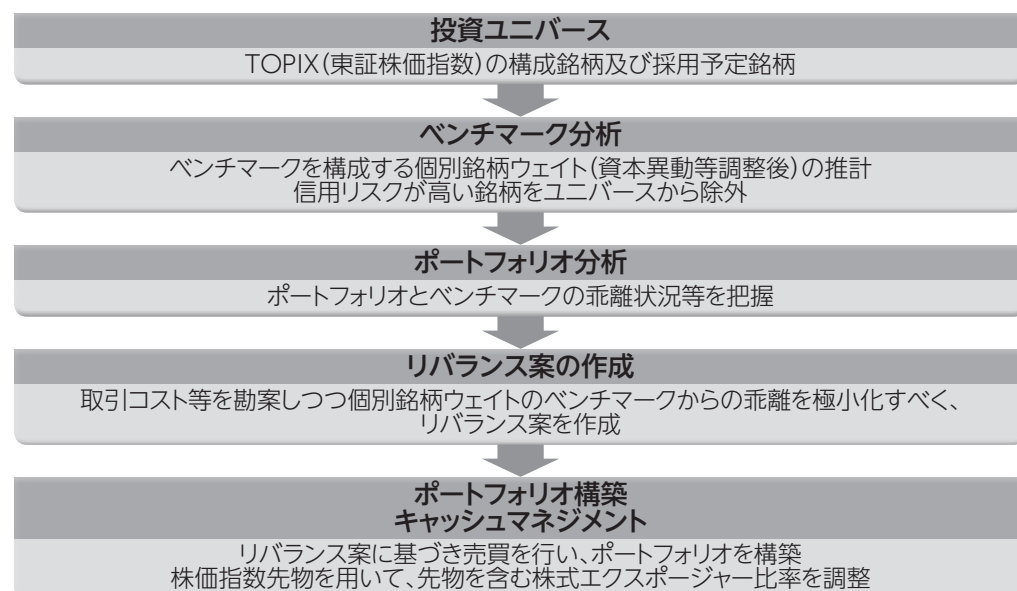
投資ユニバース

TOPIX(東証株価指数)の構成銘柄及び採用予定銘柄

ベンチマーク分析

ベンチマークを構成する個別銘柄ウェイト(資本異動等調整後)の推計
信用リスクが高い銘柄をユニバースから除外

ポートフォリオ分析

ポートフォリオとベンチマークの乖離状況等を把握

リバランス案の作成

取引コスト等を勘案しつつ個別銘柄ウェイトのベンチマークからの乖離を極小化すべく、リバランス案を作成

ポートフォリオ構築
キャッシュマネジメント

リバランス案に基づき売買を行い、ポートフォリオを構築
株価指数先物を用いて、先物を含む株式エクスポージャー比率を調整